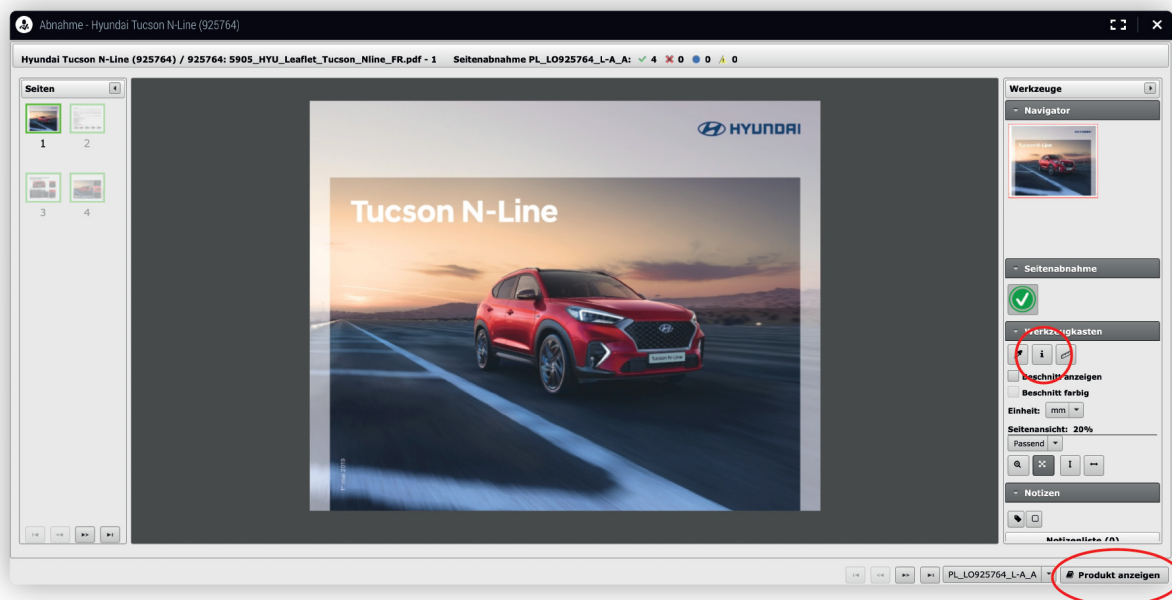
Abnahme - Hyundai Tucson N-Line (925764)

Hyundai Tucson N-Line (925764) / 925764: 5905_HYU_Leaflet_Tucson_Nline_FR.pdf - 1 Seitenabnahme PL_LO925764_L-A_A: ✓ 4 ✗ 0 ● 0 ⚠ 0

Seiten

1 2

3 4

HYUNDAI

Tucson N-Line

Tucson N Line

Werkzeuge

Navigator

Seitenabnahme

Werkzeugkasten

Beschnitt anzeigen

Beschnitt farbig

Einheit: mm

Seitenansicht: 20%

Passend

Notizen

Notizenliste (0)

PL_LO925764_L-A_A

Produkt anzeigen